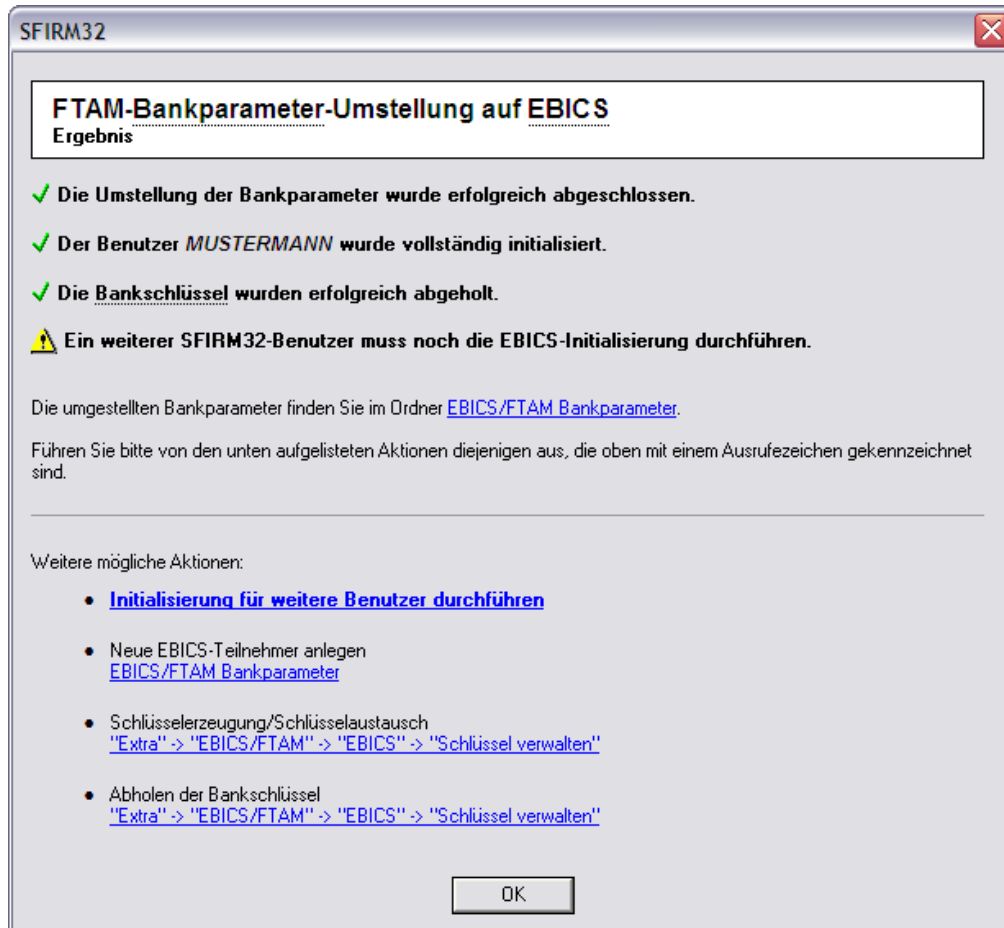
SFIRM32

FTAM-Bankparameter-Umstellung auf EBICS
Ergebnis

✓ Die Umstellung der Bankparameter wurde erfolgreich abgeschlossen.

✓ Der Benutzer MUSTERMANN wurde vollständig initialisiert.

✓ Die Bankschlüssel wurden erfolgreich abgeholt.

Ein weiterer SFIRM32-Benutzer muss noch die EBICS-Initialisierung durchführen.

Die umgestellten Bankparameter finden Sie im Ordner EBICS/FTAM Bankparameter.

Führen Sie bitte von den unten aufgelisteten Aktionen diejenigen aus, die oben mit einem Ausrufezeichen gekennzeichnet sind.

Weitere mögliche Aktionen:

- Initialisierung für weitere Benutzer durchführen

- Neue EBICS-Teilnehmer anlegen
EBICS/FTAM Bankparameter

- Schlüsselerzeugung/Schlüsselaustausch
"Extra" -> "EBICS/FTAM" -> "EBICS" -> "Schlüssel verwalten"

- Abholen der Bankschlüssel
"Extra" -> "EBICS/FTAM" -> "EBICS" -> "Schlüssel verwalten"

OK